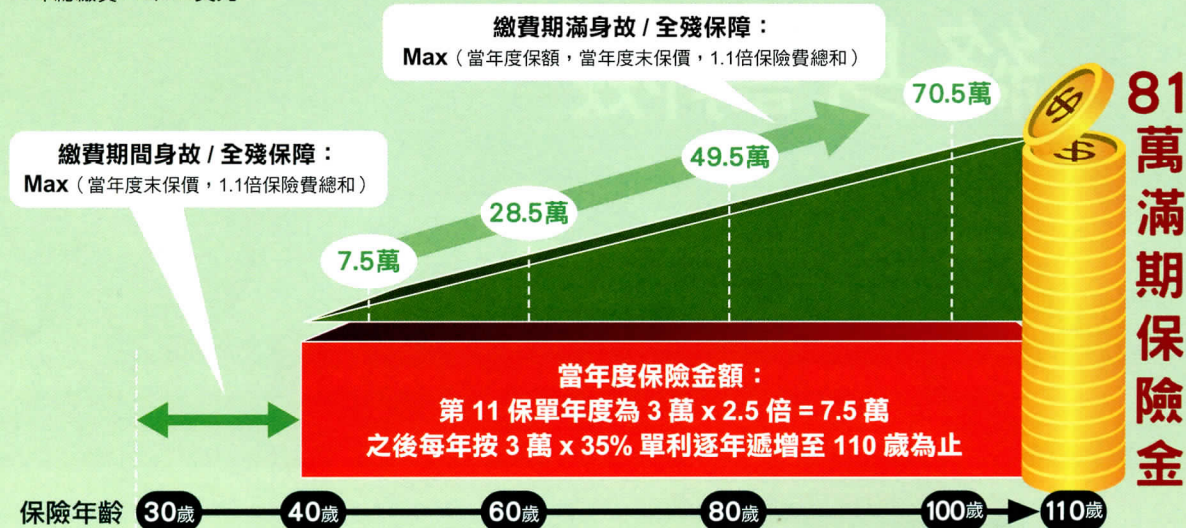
繳費期滿身故 / 全殘保障：
Max（當年度保額，當年度末保價，1.1倍保險費總和）

繳費期間身故 / 全殘保障：
Max（當年度末保價，1.1倍保險費總和）

7.5萬
28.5萬
49.5萬
70.5萬

81萬滿期保險金

當年度保險金額：
第 11 保單年度為 3 萬 x 2.5 倍 = 7.5 萬
之後每年按 3 萬 x 35% 單利逐年遞增至 110 歲為止

保險年齡 30歲 40歲 60歲 80歲 100歲 110歲